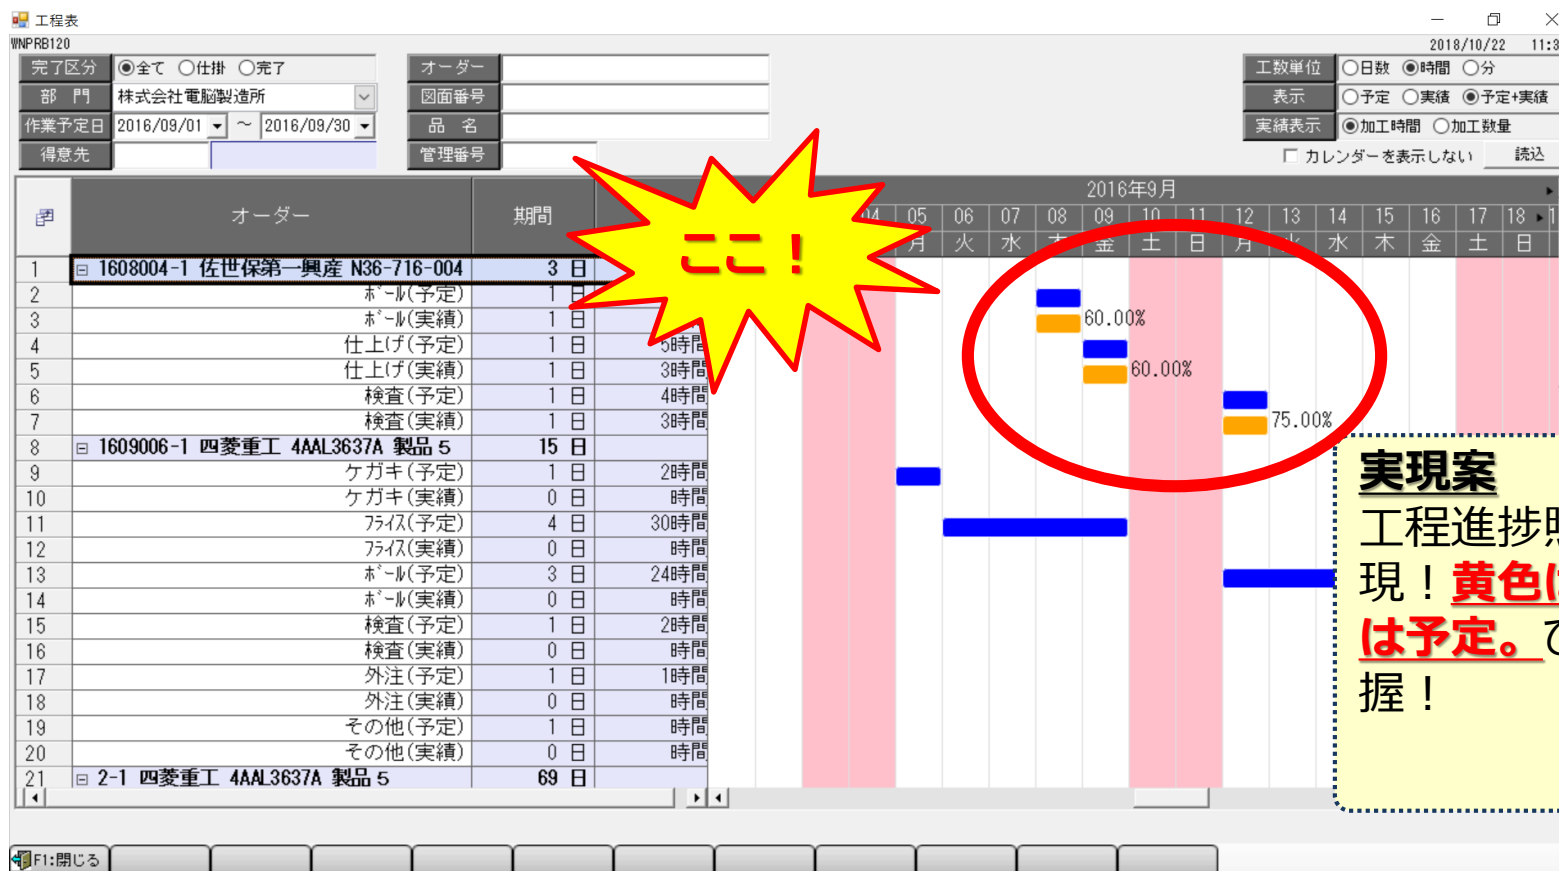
工程表

WNPRB120 2018/10/22 11:3

完了区分 ◉全て ○仕掛 ○完了
部 門 株式会社電脳製造所
作業予定日 2016/09/01 ～ 2016/09/30
得意先

オーダー
図面番号
品 名
管理番号

工数単位 ○日数 ◉時間 ○分
表示 ○予定 ○実績 ◉予定+実績
実績表示 ◉加工時間 ○加工数量
□ カレンダーを表示しない 読込

ここ！

2016年9月

| | オーダー | 期間 | |
|---|---|---|---|
| 1 | ⊟ 1608004-1 佐世保第一興産 N36-716-004 | 3 日 | |
| 2 | ボール(予定) | 1 日 | |
| 3 | ボール(実績) | 1 日 | |
| 4 | 仕上げ(予定) | 1 日 | 5時間 |
| 5 | 仕上げ(実績) | 1 日 | 3時間 |
| 6 | 検査(予定) | 1 日 | 4時間 |
| 7 | 検査(実績) | 1 日 | 3時間 |
| 8 | ⊟ 1609006-1 四菱重工 4AAL3637A 製品５ | 15 日 | |
| 9 | ケガキ(予定) | 1 日 | 2時間 |
| 10 | ケガキ(実績) | 0 日 | 時間 |
| 11 | フライス(予定) | 4 日 | 30時間 |
| 12 | フライス(実績) | 0 日 | 時間 |
| 13 | ボール(予定) | 3 日 | 24時間 |
| 14 | ボール(実績) | 0 日 | 時間 |
| 15 | 検査(予定) | 1 日 | 2時間 |
| 16 | 検査(実績) | 0 日 | 時間 |
| 17 | 外注(予定) | 1 日 | 1時間 |
| 18 | 外注(実績) | 0 日 | 時間 |
| 19 | その他(予定) | 1 日 | 時間 |
| 20 | その他(実績) | 0 日 | 時間 |
| 21 | ⊟ 2-1 四菱重工 4AAL3637A 製品５ | 69 日 | |

04 05 06 07 08 09 10 11 12 13 14 15 16 17 18 1
月 火 水 木 金 土 日 月 火 水 木 金 土 日

60.00%
60.00%
75.00%

実現案
工程進捗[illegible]
現！黄色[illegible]
は予定。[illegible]
握！

F1:閉じる